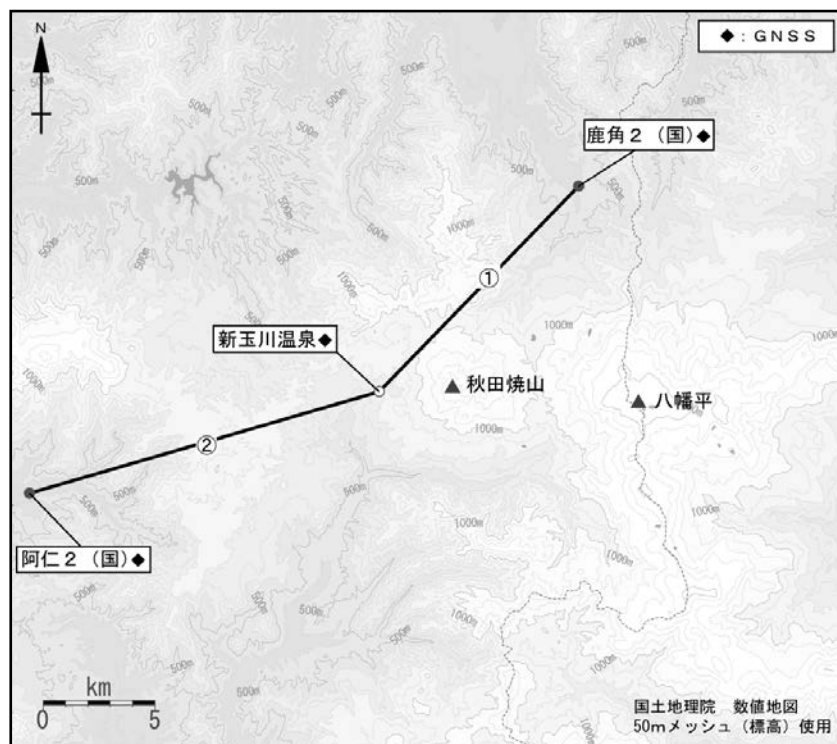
N

◆：GNSS

鹿角２（国）◆

新玉川温泉◆

▲秋田焼山

▲八幡平

①

②

阿仁２（国）◆

500m
500m
500m
500m
500m
500m
500m
500m
1000m
1000m
1000m
1000m
1000m
1000m
1000m
1000m
500m
500m
500m
500m
500m

km
0 5

国土地理院　数値地図
50mメッシュ（標高）使用